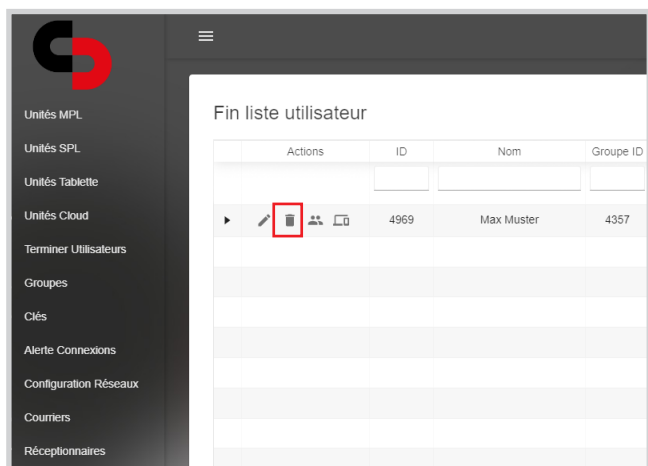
Unités MPL
Unités SPL
Unités Tablette
Unités Cloud
Terminer Utilisateurs
Groupes
Clés
Alerte Connexions
Configuration Réseaux
Courriers
Réceptionnaires

Fin liste utilisateur

| | Actions | ID | Nom | Groupe ID |
|---|---|---|---|---|
| | | | | |
| ▸ | | 4969 | Max Muster | 4357 |